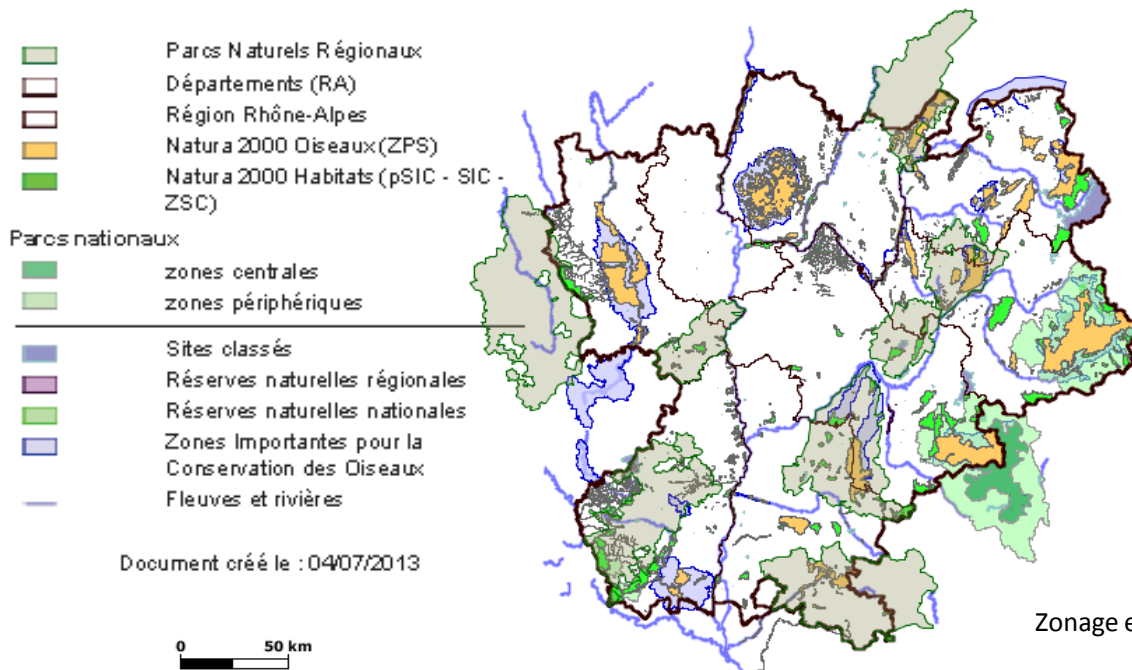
Parcs Naturels Régionaux
Départements (RA)
Région Rhône-Alpes
Natura 2000 Oiseaux (ZPS)
Natura 2000 Habitats (pSIC - SIC - ZSC)

Parcs nationaux
zones centrales
zones périphériques

Sites classés
Réserves naturelles régionales
Réserves naturelles nationales
Zones Importantes pour la Conservation des Oiseaux
Fleuves et rivières

Document créé le : 04/07/2013

0 50 km

Zonage e